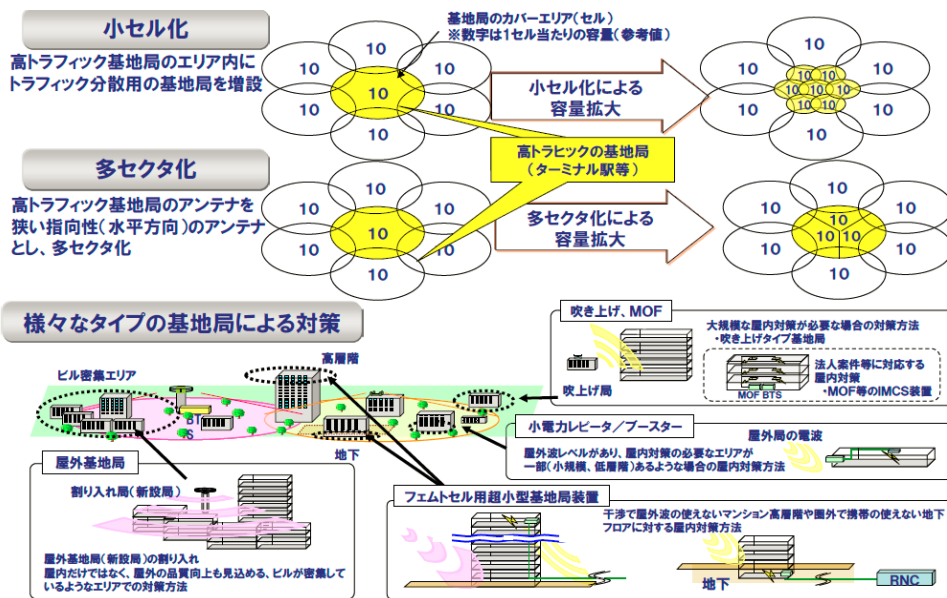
小セル化

高トラフィック基地局のエリア内にトラフィック分散用の基地局を増設

基地局のカバーエリア（セル）
※数字は1セル当たりの容量（参考値）

10 10 10 10 10 10 10

小セル化による容量拡大

10 10 10 10 10 10 10 10 10 10 10 10 10

高トラヒックの基地局（ターミナル駅等）

多セクタ化

高トラフィック基地局のアンテナを狭い指向性（水平方向）のアンテナとし、多セクタ化

10 10 10 10 10 10 10

多セクタ化による容量拡大

10 10 10 10 10 10 10 10 10

様々なタイプの基地局による対策

ビル密集エリア

高層階

地下

吹き上げ、MOF

大規模な屋内対策が必要な場合の対策方法
・吹き上げタイプ基地局

法人案件等に対応する屋内対策
・MOF等のIMCS装置

吹上げ局

MOF BTS

小電力レピータ／ブースター

屋外局の電波

屋外波レベルがあり、屋内対策の必要なエリアが一部（小規模、低層階）あるような場合の屋内対策方法

屋外基地局

割り入れ局（新設局）

屋外基地局（新設局）の割り入れ
屋内だけではなく、屋外の品質向上も見込める、ビルが密集しているようなエリアでの対策方法

フェムトセル用超小型基地局装置

干渉で屋外波の使えないマンション高層階や圏外で携帯の使えない地下フロアに対する屋内対策方法

地下

RNC